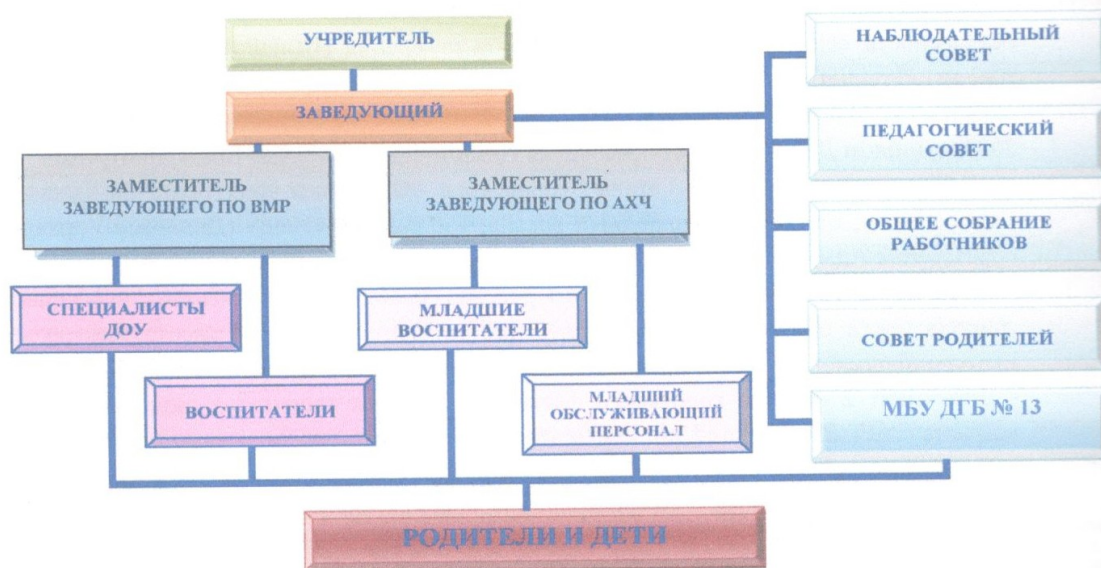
УЧРЕДИТЕЛЬ

ЗАВЕДУЮЩИЙ

ЗАМЕСТИТЕЛЬ ЗАВЕДУЮЩЕГО ПО ВМР

ЗАМЕСТИТЕЛЬ ЗАВЕДУЮЩЕГО ПО АХЧ

СПЕЦИАЛИСТЫ ДОУ

ВОСПИТАТЕЛИ

МЛАДШИЕ ВОСПИТАТЕЛИ

МЛАДШИЙ ОБСЛУЖИВАЮЩИЙ ПЕРСОНАЛ

НАБЛЮДАТЕЛЬНЫЙ СОВЕТ

ПЕДАГОГИЧЕСКИЙ СОВЕТ

ОБЩЕЕ СОБРАНИЕ РАБОТНИКОВ

СОВЕТ РОДИТЕЛЕЙ

МБУ ДГБ № 13

РОДИТЕЛИ И ДЕТИ